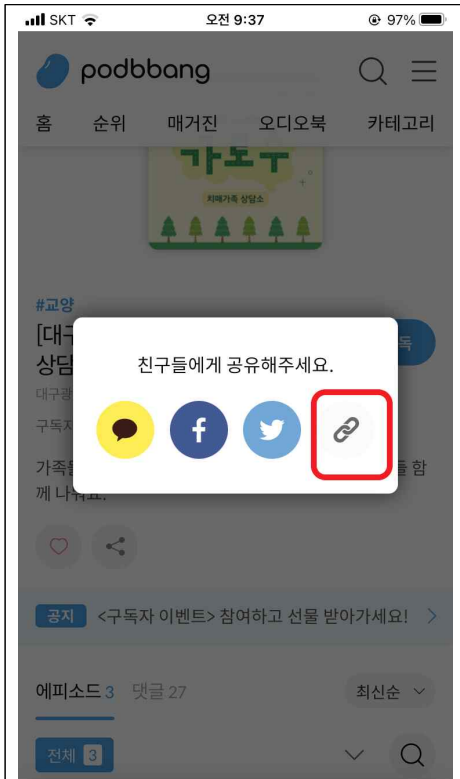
SKT 오전 9:37 97%

podbbang

홈 순위 매거진 오디오북 카테고리

가족구
치매가족 상담소

#교양
[대구
상담
대구광
구독자
가족
께 나

친구들에게 공유해주세요.

f

독

들 함

공지 <구독자 이벤트> 참여하고 선물 받아가세요!

에피소드 3 댓글 27 최신순

전체 3